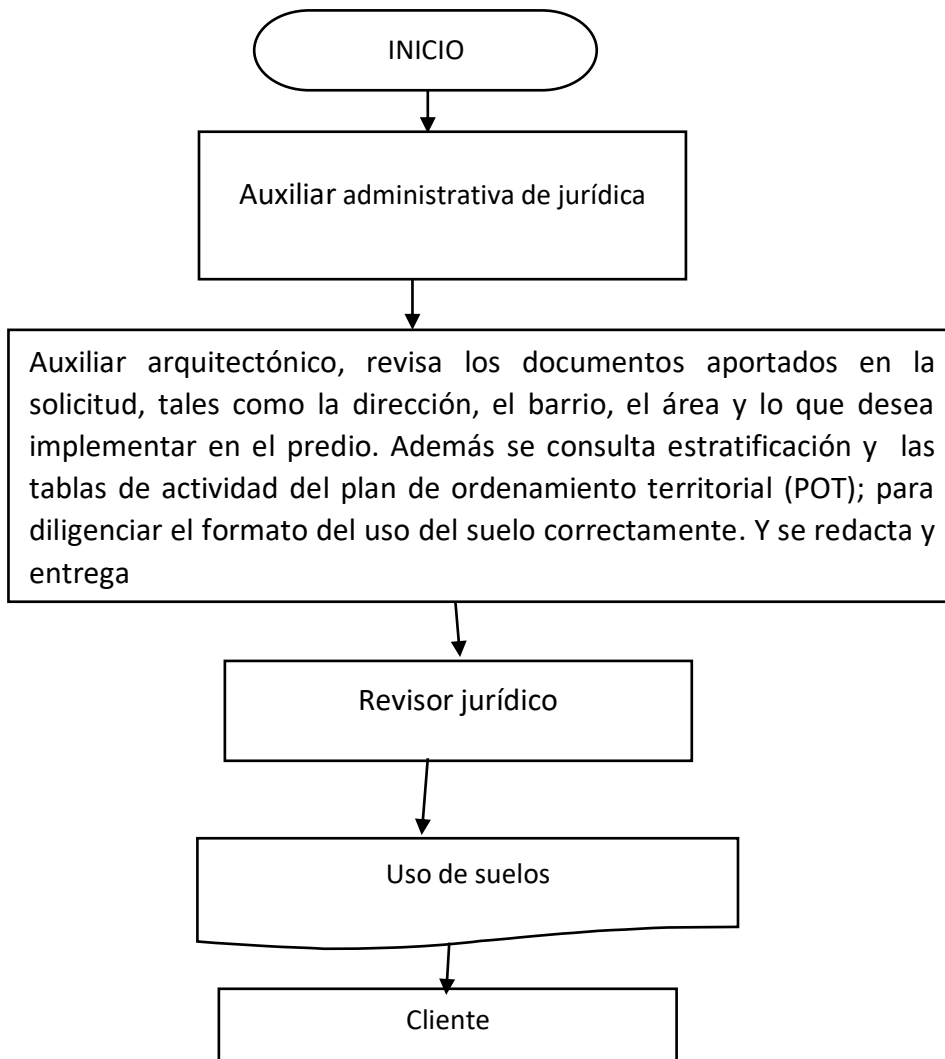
INICIO

Auxiliar administrativa de jurídica

Auxiliar arquitectónico, revisa los documentos aportados en la solicitud, tales como la dirección, el barrio, el área y lo que desea implementar en el predio. Además se consulta estratificación y las tablas de actividad del plan de ordenamiento territorial (POT); para diligenciar el formato del uso del suelo correctamente. Y se redacta y entrega

Revisor jurídico

Uso de suelos

Cliente